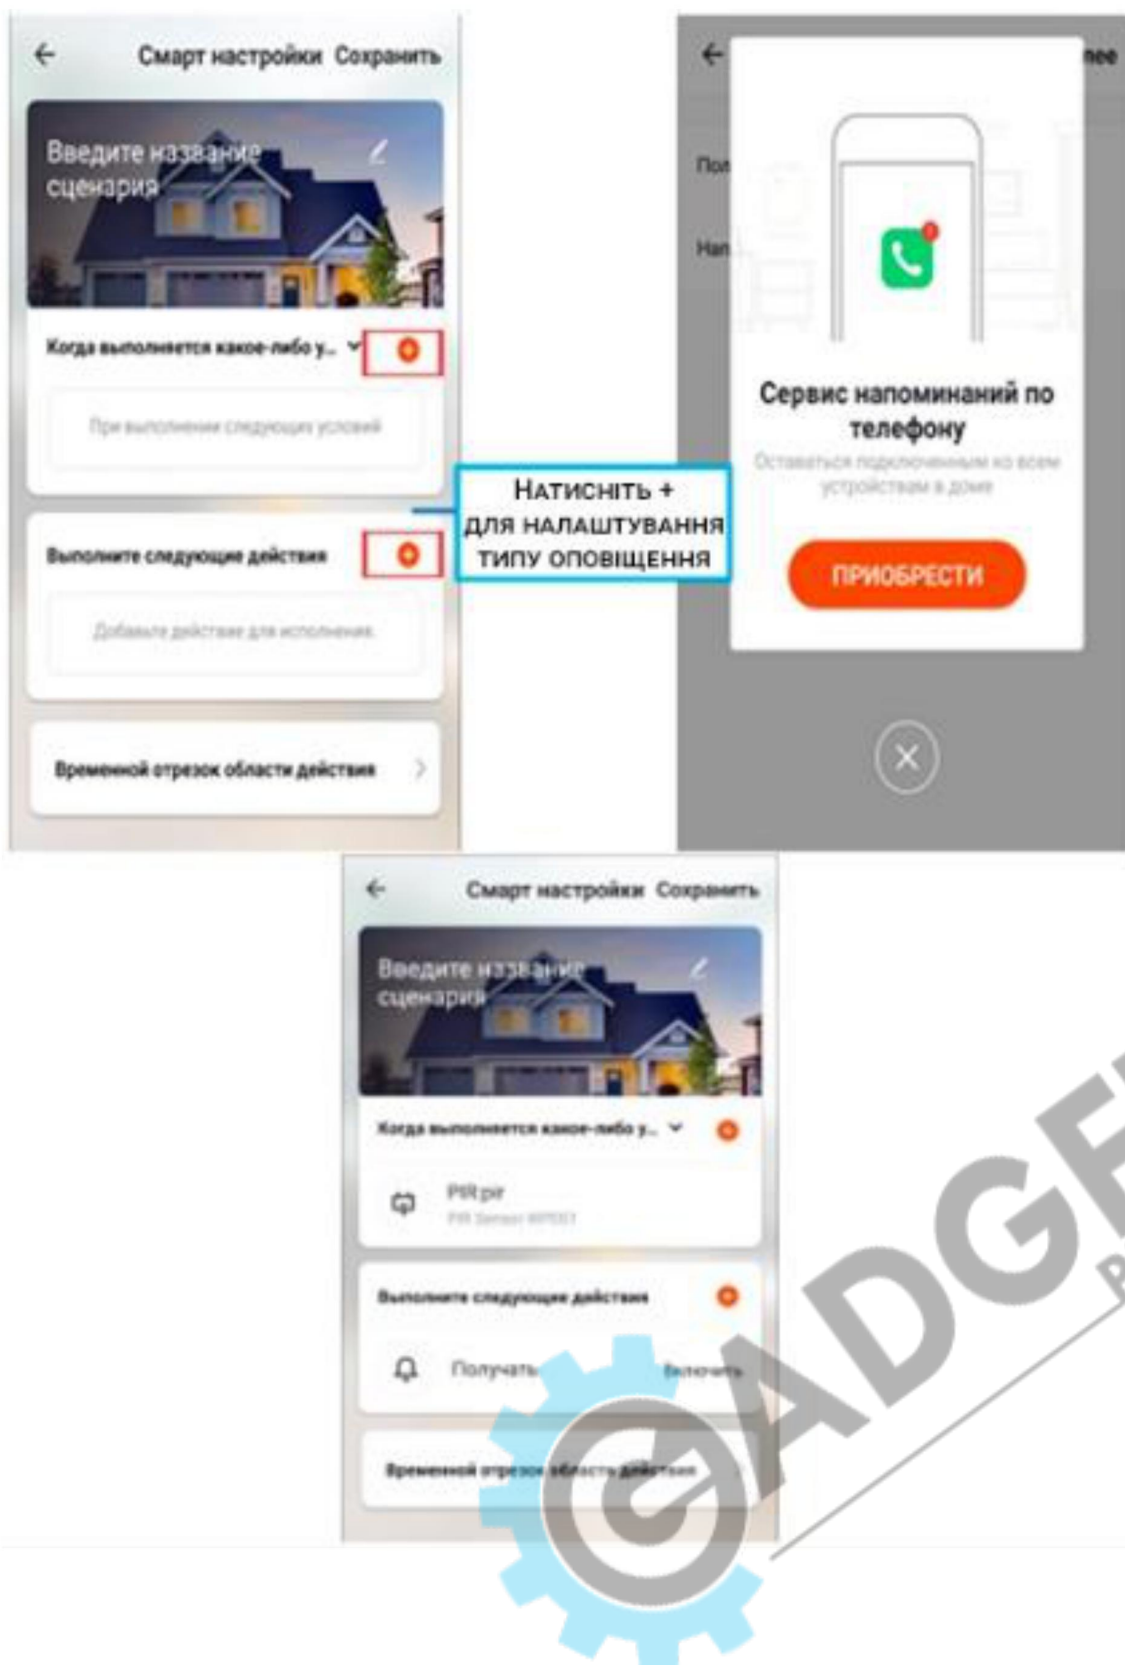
←
Смарт настройки Сохранить

Введите название сценария

Когда выполняется какое-либо у...

При выполнении следующих условий

Выполните следующие действия

Добавьте действие для исполнения

Временной отрезок области действия

Натисніть + для налаштування типу оповіщення

←
Пол
Нап
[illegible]ее

Сервис напоминаний по телефону

Оставаться подключенным ко всем устройствам в доме

ПРИОБРЕСТИ

←
Смарт настройки Сохранить

Введите название сценария

Когда выполняется какое-либо у...

PIR pir
PIR Sensor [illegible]

Выполните следующие действия

Получать
Включать

Временной отрезок области действия

GADGE
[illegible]